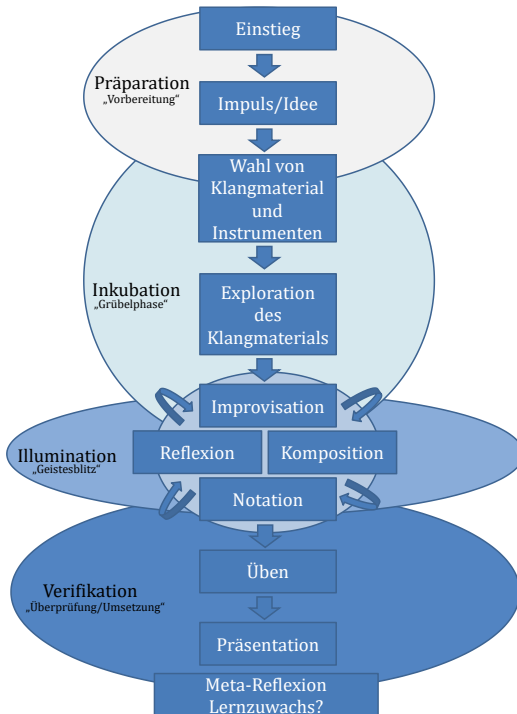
Einstieg

Präparation
„Vorbereitung"

Impuls/Idee

Wahl von Klangmaterial und Instrumenten

Inkubation
„Grübelphase"

Exploration des Klangmaterials

Improvisation

Illumination
„Geistesblitz"

Reflexion

Komposition

Notation

Verifikation
„Überprüfung/Umsetzung"

Üben

Präsentation

Meta-Reflexion
Lernzuwachs?